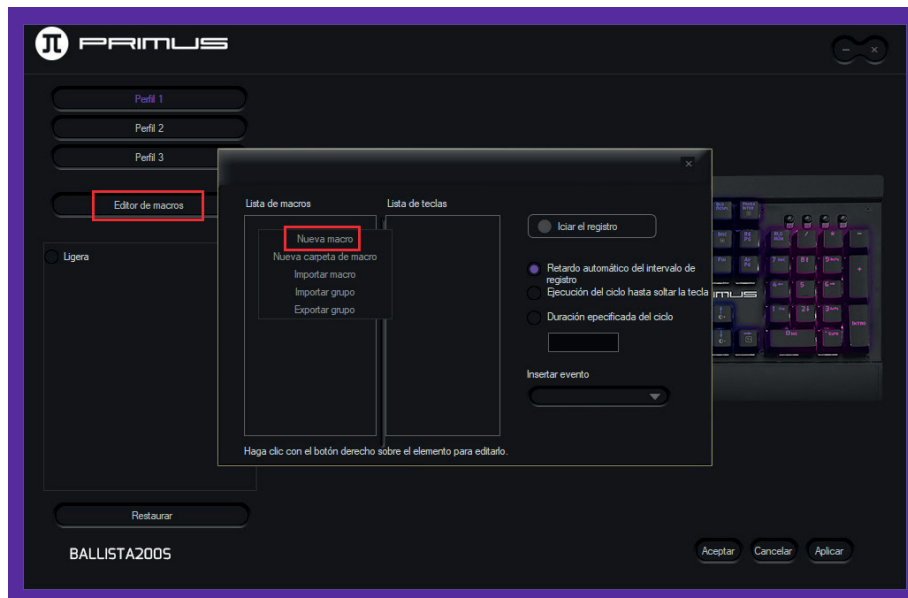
PRIMUS

Perfil 1
Perfil 2
Perfil 3

Editor de macros

Ligera

Lista de macros
Lista de teclas

Nueva macro
Nueva carpeta de macro
Importar macro
Importar grupo
Exportar grupo

Iciar el registro

Retardo automático del intervalo de registro
Ejecución del ciclo hasta soltar la tecla
Duración especificada del ciclo

Insertar evento

Haga clic con el botón derecho sobre el elemento para editarlo.

Restaurar

BALLISTA200S

Aceptar
Cancelar
Aplicar